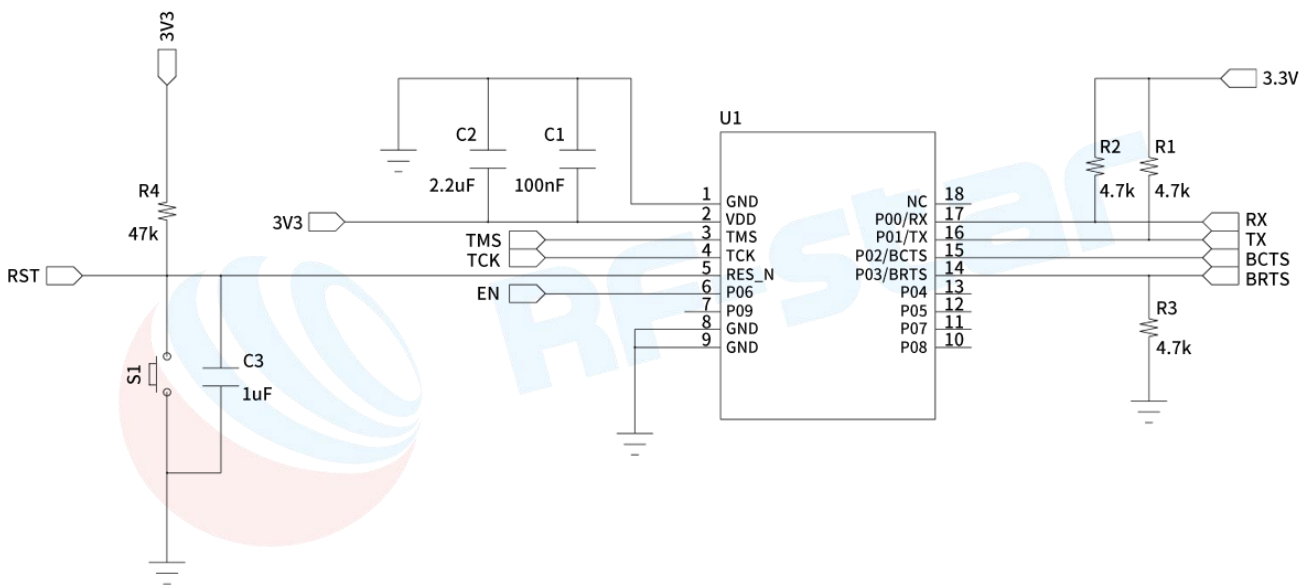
3V3

R4
47k

RST

S1

C3
1uF

C2
2.2uF

C1
100nF

3V3

TMS
TCK

EN

U1

1 GND
2 VDD
3 TMS
4 TCK
5 RES_N
6 P06
7 P09
8 GND
9 GND

NC 18
P00/RX 17
P01/TX 16
P02/BCTS 15
P03/BRTS 14
P04 13
P05 12
P07 11
P08 10

3.3V

R2
4.7k

R1
4.7k

RX
TX
BCTS
BRTS

R3
4.7k

RFstar